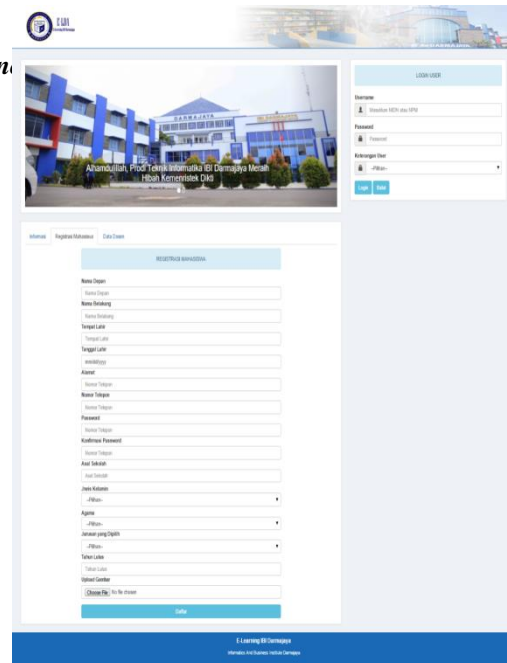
E-LBD

DARMAJAYA

Alhamdulillah, Prodi Teknik Informatika IBI Darmajaya Meraih Hibah Kemenristek Dikti

LOGIN USER

Username

Masukkan NIDN atau NPM

Password

Password

Keterangan User

--Pilihan--

Login Batal

Informasi Registrasi Mahasiswa Data Dosen

REGISTRASI MAHASISWA

Nama Depan

Nama Depan

Nama Belakang

Nama Belakang

Tempat Lahir

Tempat Lahir

Tanggal Lahir

mm/dd/yyyy

Alamat

Nomor Telepon

Nomor Telepon

Nomor Telepon

Password

Nomor Telepon

Konfirmasi Password

Nomor Telepon

Asal Sekolah

Asal Sekolah

Jenis Kelamin

--Pilihan--

Agama

--Pilihan--

Jurusan yang Dipilih

--Pilihan--

Tahun Lulus

Tahun Lulus

Upload Gambar

Choose File No file chosen

Daftar

E-Learning IBI Darmajaya

Informatics And Business Institute Darmajaya